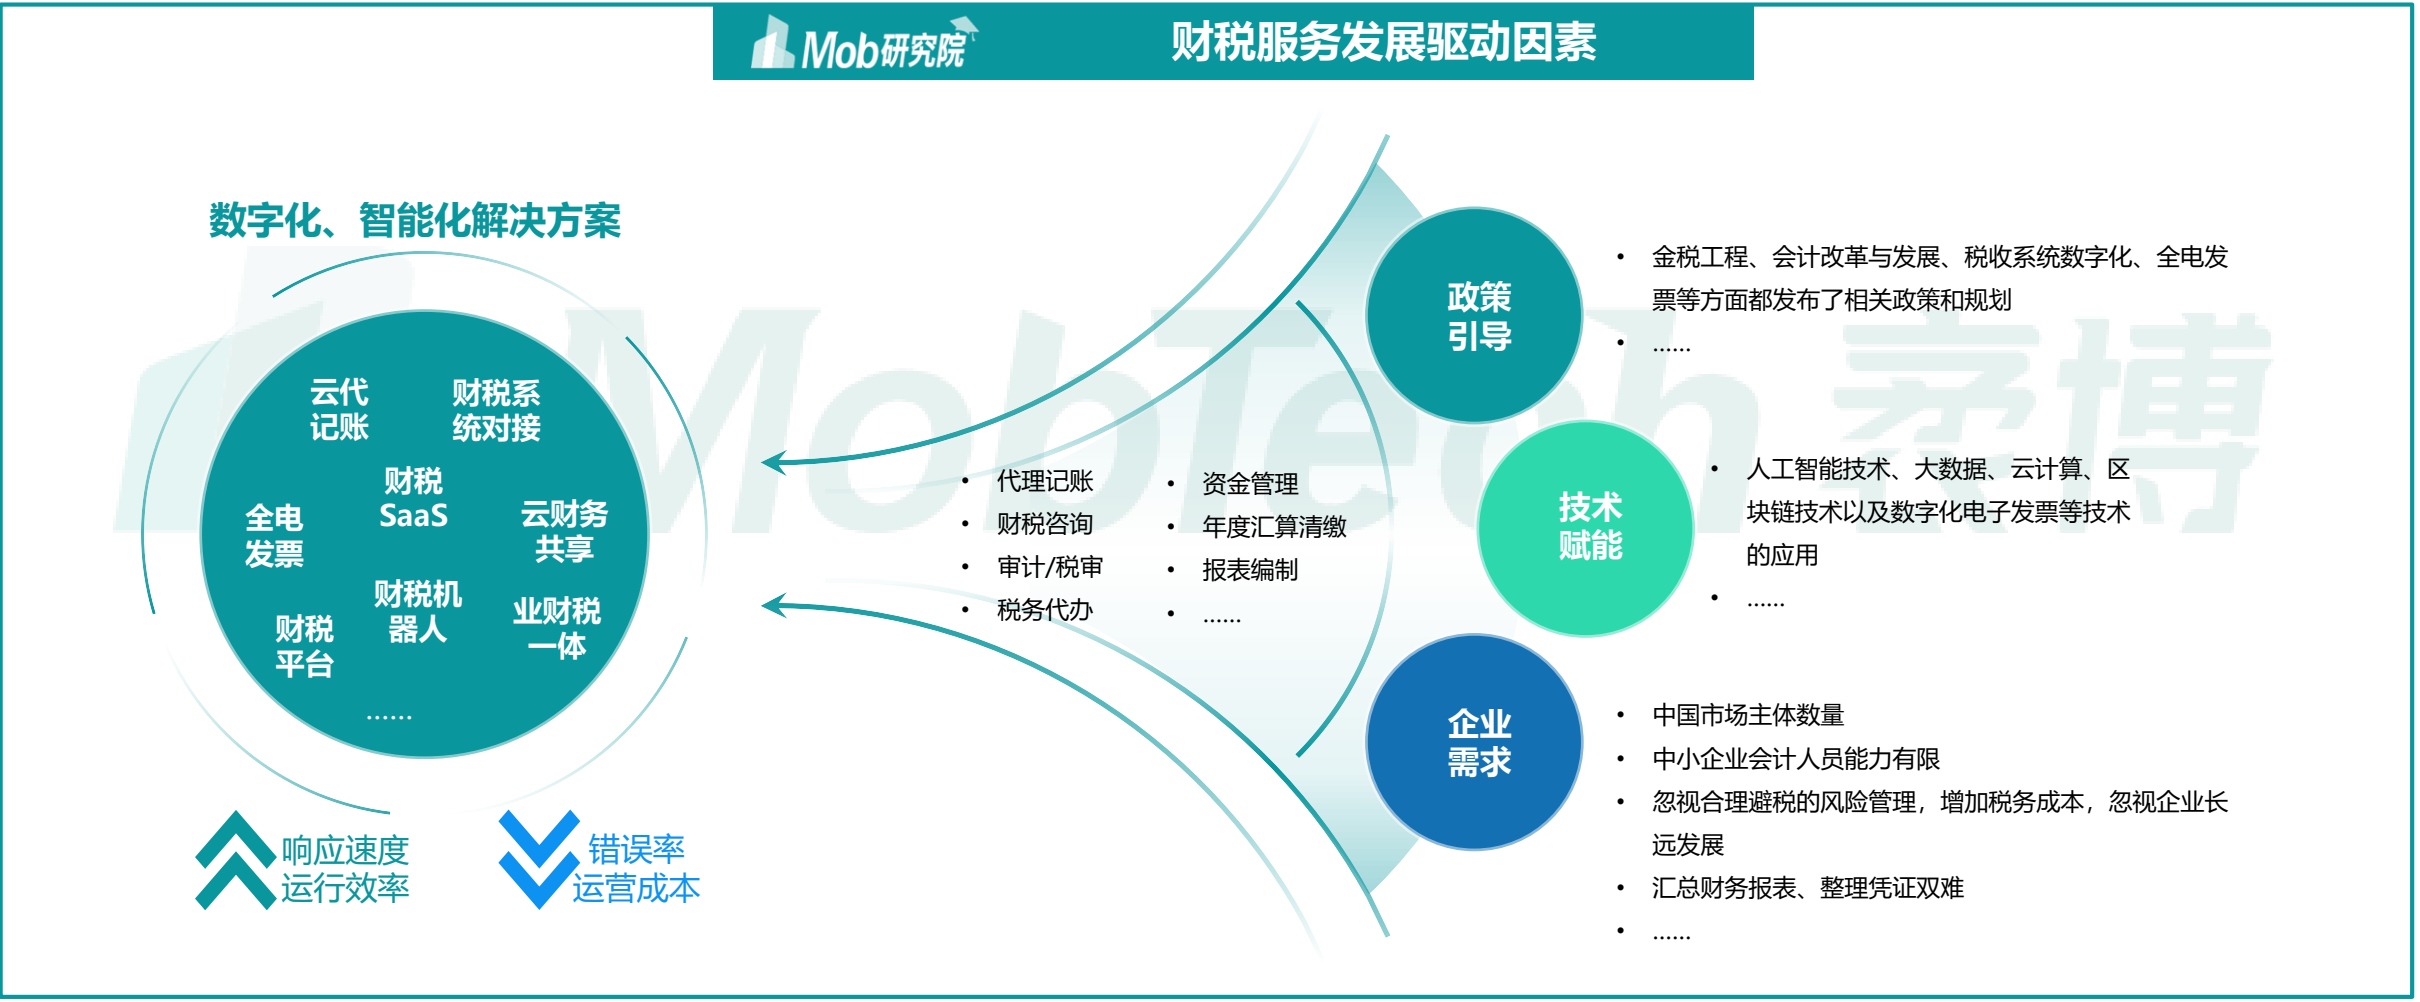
Mob研究院

财税服务发展驱动因素

数字化、智能化解决方案

云代记账

财税系统对接

财税SaaS

全电发票

云财务共享

财税机器人

业财税一体

财税平台

……

响应速度
运行效率

错误率
运营成本

• 代理记账
• 财税咨询
• 审计/税审
• 税务代办

• 资金管理
• 年度汇算清缴
• 报表编制
• ……

政策引导

• 金税工程、会计改革与发展、税收系统数字化、全电发票等方面都发布了相关政策和规划
• ……

技术赋能

• 人工智能技术、大数据、云计算、区块链技术以及数字化电子发票等技术的应用
• ……

企业需求

• 中国市场主体数量
• 中小企业会计人员能力有限
• 忽视合理避税的风险管理，增加税务成本，忽视企业长远发展
• 汇总财务报表、整理凭证双难
• ……

MobTech 袤博